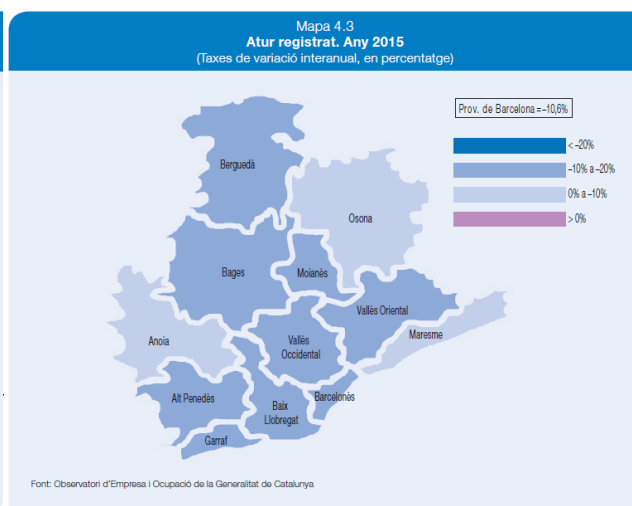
Mapa 4.3
Atur registrat. Any 2015
(Taxes de variació interanual, en percentatge)

Prov. de Barcelona =–10,6%

< –20%
–10% a –20%
0% a –10%
> 0%

Berguedà
Osona
Bages
Moianès
Vallès Oriental
Anoia
Vallès Occidental
Maresme
Alt Penedès
Baix Llobregat
Barcelonès
Garraf

Font: Observatori d'Empresa i Ocupació de la Generalitat de Catalunya